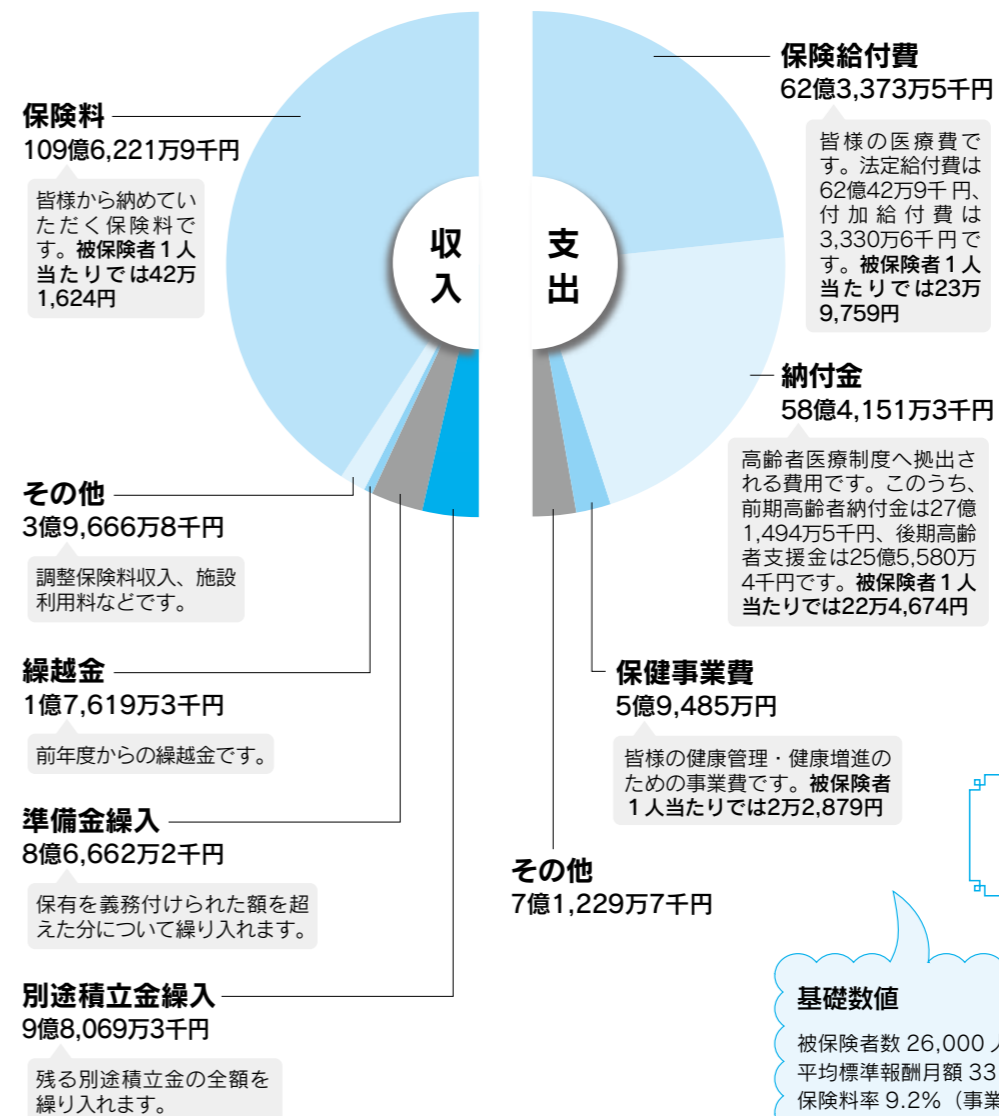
収入

保険料
109億6,221万9千円
皆様から納めていただく保険料です。被保険者１人当たりでは42万1,624円

その他
3億9,666万8千円
調整保険料収入、施設利用料などです。

繰越金
1億7,619万3千円
前年度からの繰越金です。

準備金繰入
8億6,662万2千円
保有を義務付けられた額を超えた分について繰り入れます。

別途積立金繰入
9億8,069万3千円
残る別途積立金の全額を繰り入れます。

支出

保険給付費
62億3,373万5千円
皆様の医療費です。法定給付費は62億42万9千円、付加給付費は3,330万6千円です。被保険者１人当たりでは23万9,759円

納付金
58億4,151万3千円
高齢者医療制度へ拠出される費用です。このうち、前期高齢者納付金は27億1,494万5千円、後期高齢者支援金は25億5,580万4千円です。被保険者１人当たりでは22万4,674円

保健事業費
5億9,485万円
皆様の健康管理・健康増進のための事業費です。被保険者１人当たりでは2万2,879円

その他
7億1,229万7千円

基礎数値
被保険者数 26,000 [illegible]
平均標準報酬月額 33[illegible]
保険料率 9.2%（事業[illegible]